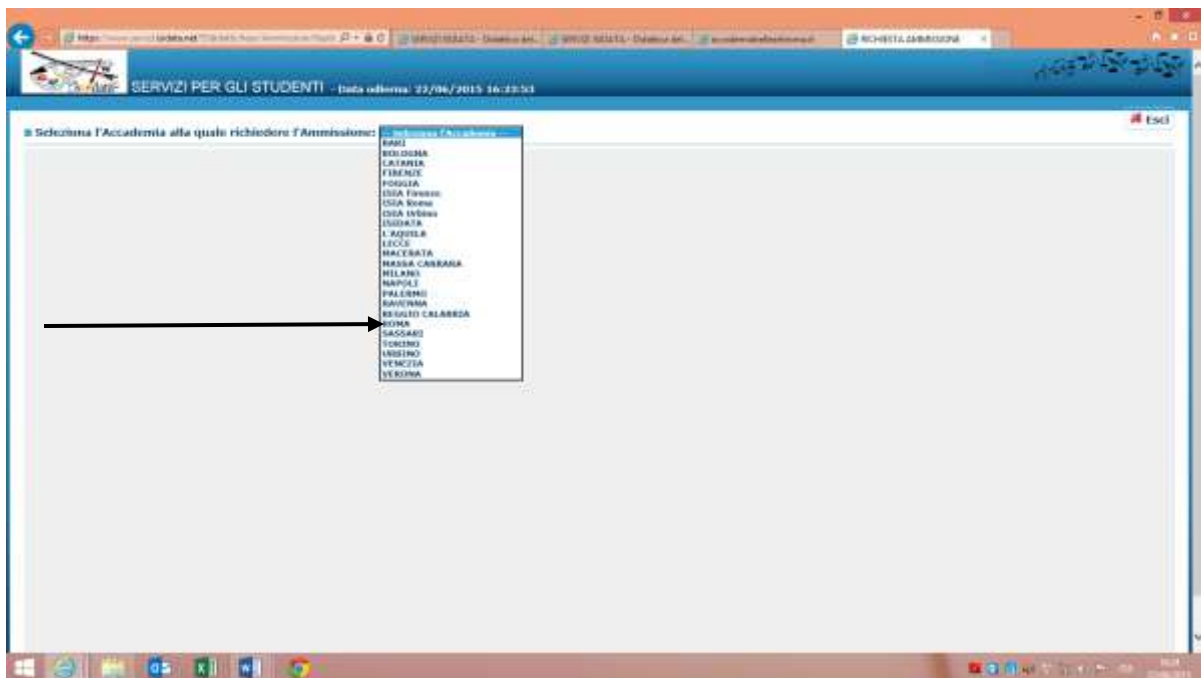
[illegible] RICHIESTA AMMISSIONE

SERVIZI PER GLI STUDENTI - Data odierna: 22/06/2015 16:33:53

Esci

Seleziona l'Accademia alla quale richiedere l'Ammissione: -- Seleziona l'Accademia --
BARI
BOLOGNA
CATANIA
FIRENZE
FOGGIA
ISIA Firenze
ISIA Roma
ISIA Urbino
ISUDATA
L'AQUILA
LECCE
MACERATA
MASSA CARRARA
MILANO
NAPOLI
PALERMO
RAVENNA
REGGIO CALABRIA
ROMA
SASSARI
TORINO
URBINO
VENEZIA
VERONA